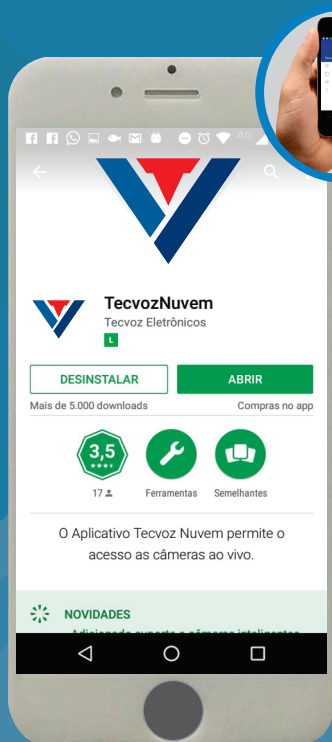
4G

TecvozNuvem
Tecvoz Eletrônicos
L

DESINSTALAR
ABRIR

Mais de 5.000 downloads
Compras no app

3,5
★★★★
17

Ferramentas
Semelhantes

O Aplicativo Tecvoz Nuvem permite o acesso as câmeras ao vivo.

NOVIDADES
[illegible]